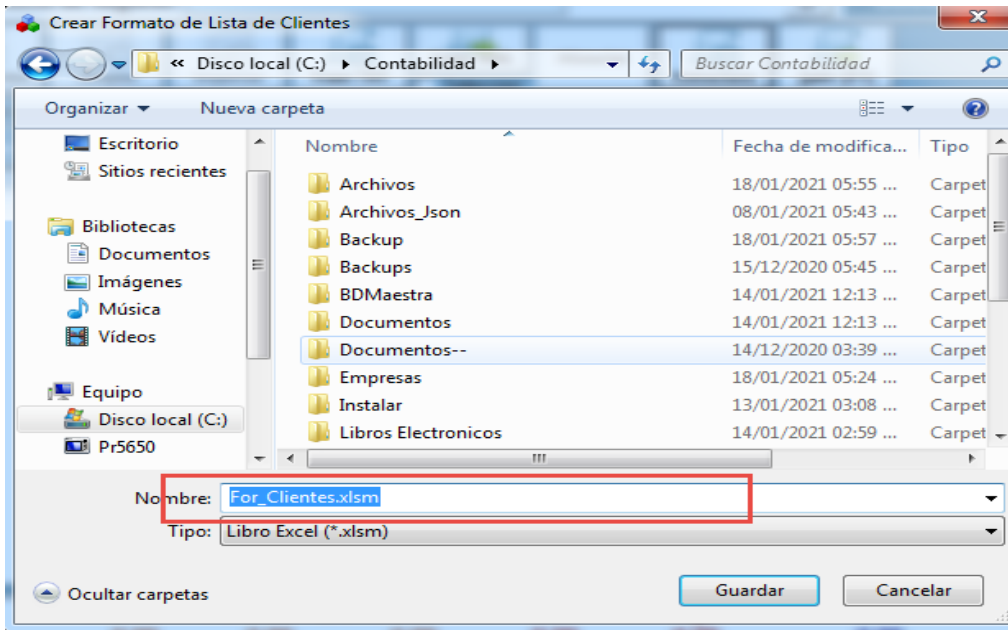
Crear Formato de Lista de Clientes

« Disco local (C:) ▸ Contabilidad ▸

Buscar Contabilidad

Organizar ▾ Nueva carpeta

Escritorio
Sitios recientes

Bibliotecas
Documentos
Imágenes
Música
Vídeos

Equipo
Disco local (C:)
Pr5650

| Nombre | Fecha de modifica... | Tipo |
|---|---|---|
| Archivos | 18/01/2021 05:55 ... | Carpet |
| Archivos_Json | 08/01/2021 05:43 ... | Carpet |
| Backup | 18/01/2021 05:57 ... | Carpet |
| Backups | 15/12/2020 05:45 ... | Carpet |
| BDMaestra | 14/01/2021 12:13 ... | Carpet |
| Documentos | 14/01/2021 12:13 ... | Carpet |
| Documentos-- | 14/12/2020 03:39 ... | Carpet |
| Empresas | 18/01/2021 05:24 ... | Carpet |
| Instalar | 13/01/2021 03:08 ... | Carpet |
| Libros Electronicos | 14/01/2021 02:59 ... | Carpet |

Nombre: For_Clientes.xlsm

Tipo: Libro Excel (*.xlsm)

Ocultar carpetas

Guardar

Cancelar